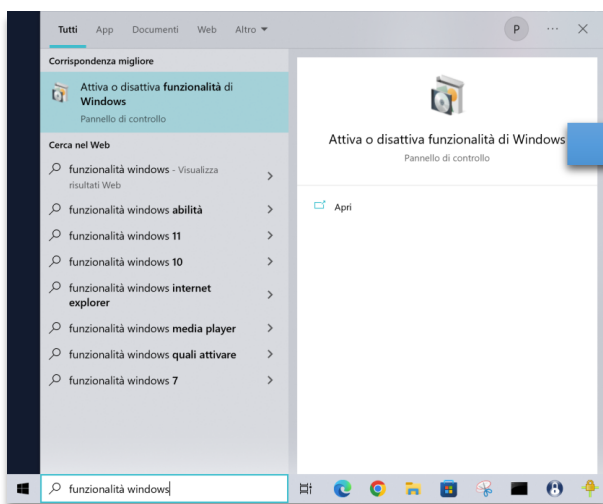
Tutti App Documenti Web Altro ▾

P ··· ✕

Corrispondenza migliore

Attiva o disattiva **funzionalità** di **Windows**
Pannello di controllo

Cerca nel Web

funzionalità windows - Visualizza risultati Web

funzionalità windows **abilità**

funzionalità windows **11**

funzionalità windows **10**

funzionalità windows **internet explorer**

funzionalità windows **media player**

funzionalità windows **quali attivare**

funzionalità windows **7**

Attiva o disattiva funzionalità di Windows
Pannello di controllo

Apri

funzionalità windows